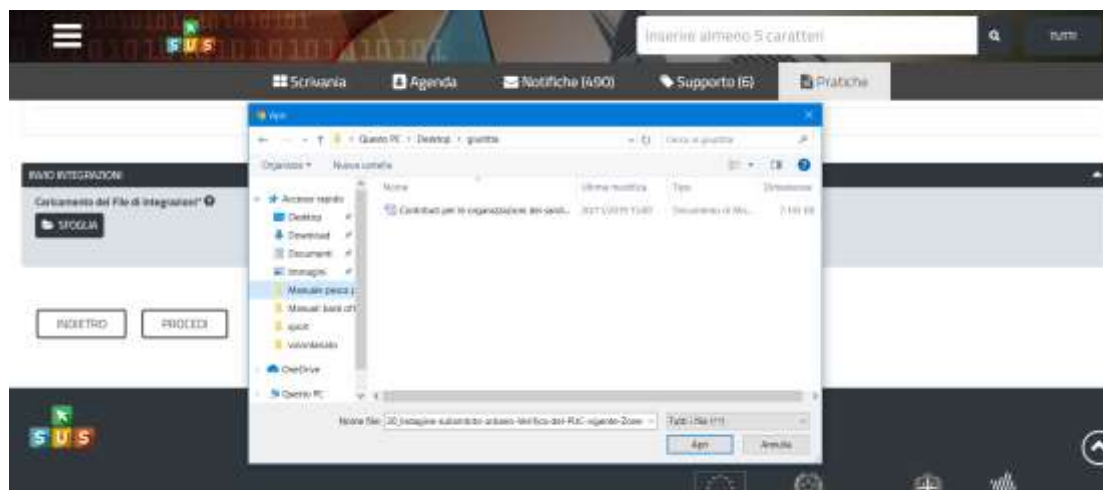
SUS

Inserire almeno 5 caratteri

TUTTI

Scrivania Agenda Notifiche (490) Supporto (6) Pratiche

INVIO INTEGRAZIONI

Caricamento del File di Integrazioni*

SFOGLIA

INDIETRO PROCEDI

Apri

Questo PC › Desktop › giuditta

Cerca in giuditta

Organizza ▾ Nuova cartella

Accesso rapido
Desktop
Download
Documenti
Immagini
Manuale pesca
Manuali bandi
sport
volontariato
OneDrive
Questo PC

| Nome | Ultima modifica | Tipo | Dimensione |
|---|---|---|---|
| Contributi per le organizzazioni dei servi... | 2017 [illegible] | Documento di Mic... | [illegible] KB |

Nome file: 20_Indagine-substrato-urbano-Verifica-del-PUC-vigente-Zone

Tutti i file (*.*)

Apri Annulla

SUS